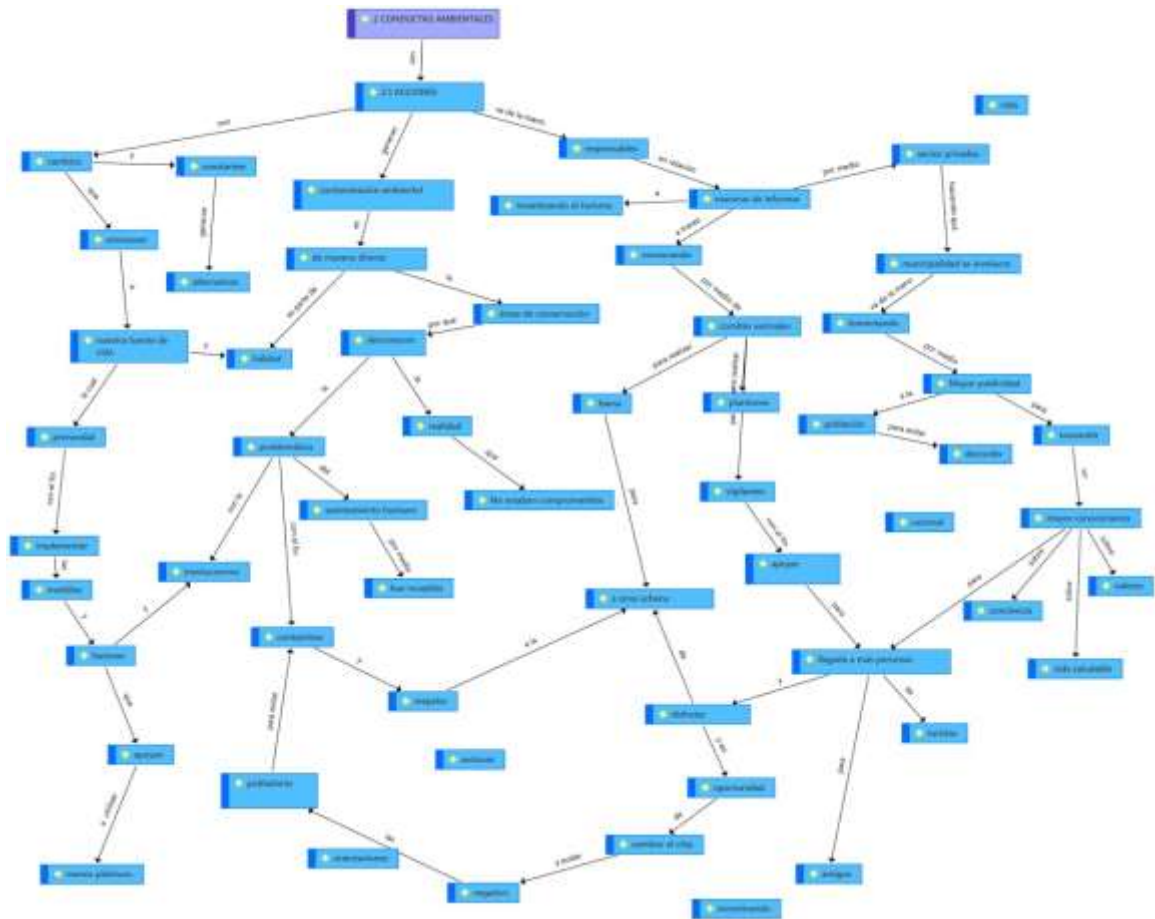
2 CONDUCTAS AMBIENTALES

son

2.1 ACCIONES

son

cambios

y

constantes

que

provocan

alternativas

a

nuestra fuente de vida

y

hábitat

la cual

preservar

con en la

implementar

de

medidas

y

hacemos

que

ayuden

a utilizar

menos plásticos

generan

contaminación ambiental

de

de manera directa

en daño de

la

áreas de conservación

por qué

destrucción

la

la

problemática

del

asentamiento humano

con mucho

mas insalubles

con la

preocupaciones

con el cual

cambiarlos

y

impactos

a la

y otras urbano

hábitat

que

No estamos comprometidos

para evitar

pobladores

involucrados

van de la mano

responsables

en relación

manera de informar

a

levantando la basura

a través

concientizar

por medio de

cambio sociales

para realizar

buena

para

plantones

vigilantes

apoyan

para

llegando a más personas

y

disfrutar

de

y así

oportunidad

de

cambiar el chip

y evitar

negativo

los

orientaciones

sector privados

por medio

trabajando

municipalidad se involucre

va de la mano

brindando

por medio

Mayor publicidad

a la

población

para evitar

descuido

para

incentivar

en

mayor concientización

para

para

conciencia

todos

vida saludable

valores

para

la

familias

para

amigos

vida

sanidad

acciones

involucrando